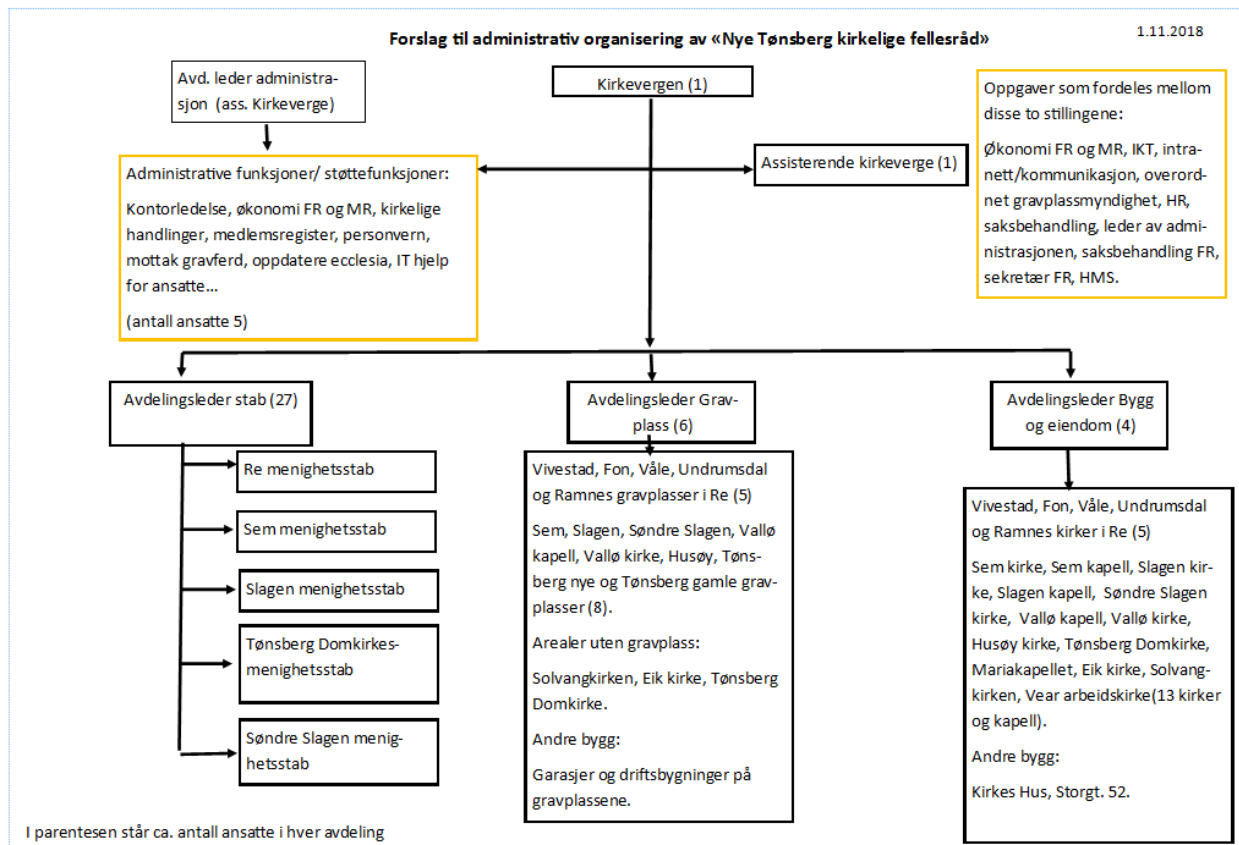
1.11.2018

Forslag til administrativ organisering av «Nye Tønsberg kirkelige fellesråd»

Avd. leder administrasjon (ass. Kirkeverge)

Kirkevergen (1)

Oppgaver som fordeles mellom disse to stillingene:

Økonomi FR og MR, IKT, intranett/kommunikasjon, overordnet gravplassmyndighet, HR, saksbehandling, leder av administrasjonen, saksbehandling FR, sekretær FR, HMS.

Administrative funksjoner/ støttefunksjoner:

Kontorledelse, økonomi FR og MR, kirkelige handlinger, medlemsregister, personvern, mottak gravferd, oppdatere ecclesia, IT hjelp for ansatte…

(antall ansatte 5)

Assisterende kirkeverge (1)

Avdelingsleder stab (27)

Re menighetsstab

Sem menighetsstab

Slagen menighetsstab

Tønsberg Domkirkes-menighetsstab

Søndre Slagen menighetsstab

Avdelingsleder Gravplass (6)

Vivestad, Fon, Våle, Undrumsdal og Ramnes gravplasser i Re (5)

Sem, Slagen, Søndre Slagen, Valløy kapell, Valløy kirke, Husøy, Tønsberg nye og Tønsberg gamle gravplasser (8).

Arealer uten gravplass:

Solvangkirken, Eik kirke, Tønsberg Domkirke.

Andre bygg:

Garasjer og driftsbygninger på gravplassene.

Avdelingsleder Bygg og eiendom (4)

Vivestad, Fon, Våle, Undrumsdal og Ramnes kirker i Re (5)

Sem kirke, Sem kapell, Slagen kirke, Slagen kapell, Søndre Slagen kirke, Valløy kapell, Valløy kirke, Husøy kirke, Tønsberg Domkirke, Mariakapellet, Eik kirke, Solvangkirken, Vear arbeidskirke(13 kirker og kapell).

Andre bygg:

Kirkes Hus, Storgt. 52.

I parentesen står ca. antall ansatte i hver avdeling